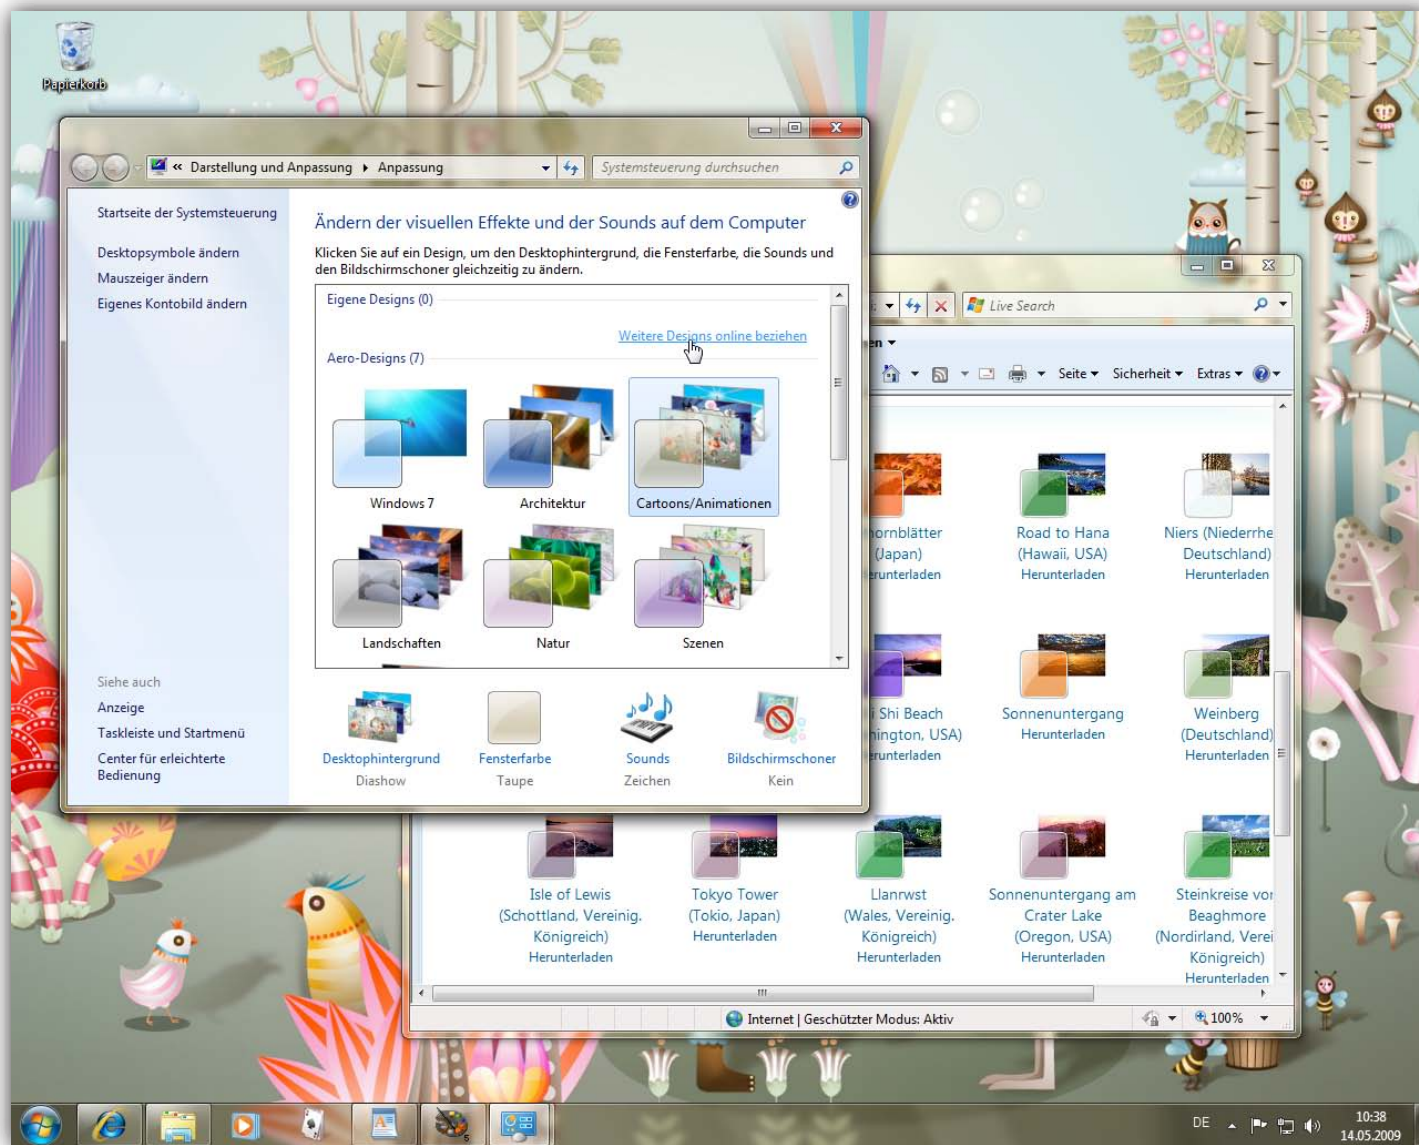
Papierkorb

« Darstellung und Anpassung ▸ Anpassung

Systemsteuerung durchsuchen

Startseite der Systemsteuerung

Desktopsymbole ändern

Mauszeiger ändern

Eigenes Kontobild ändern

Ändern der visuellen Effekte und der Sounds auf dem Computer

Klicken Sie auf ein Design, um den Desktophintergrund, die Fensterfarbe, die Sounds und den Bildschirmschoner gleichzeitig zu ändern.

Eigene Designs (0)

Weitere Designs online beziehen

Aero-Designs (7)

Windows 7

Architektur

Cartoons/Animationen

Landschaften

Natur

Szenen

Siehe auch

Anzeige

Taskleiste und Startmenü

Center für erleichterte Bedienung

Desktophintergrund
Diashow

Fensterfarbe
Taupe

Sounds
Zeichen

Bildschirmschoner
Kein

Live Search

Seite ▾ Sicherheit ▾ Extras ▾

ornblätter (Japan) erunterladen

Road to Hana (Hawaii, USA) Herunterladen

Niers (Niederrhe Deutschland) Herunterladen

Shi Beach ington, USA) erunterladen

Sonnenuntergang Herunterladen

Weinberg (Deutschland) Herunterladen

Isle of Lewis (Schottland, Vereinig. Königreich) Herunterladen

Tokyo Tower (Tokio, Japan) Herunterladen

Llanrwst (Wales, Vereinig. Königreich) Herunterladen

Sonnenuntergang am Crater Lake (Oregon, USA) Herunterladen

Steinkreise vor Beaghmore (Nordirland, Verei Königreich) Herunterladen

Internet | Geschützter Modus: Aktiv

100%

DE

10:38
14.05.2009